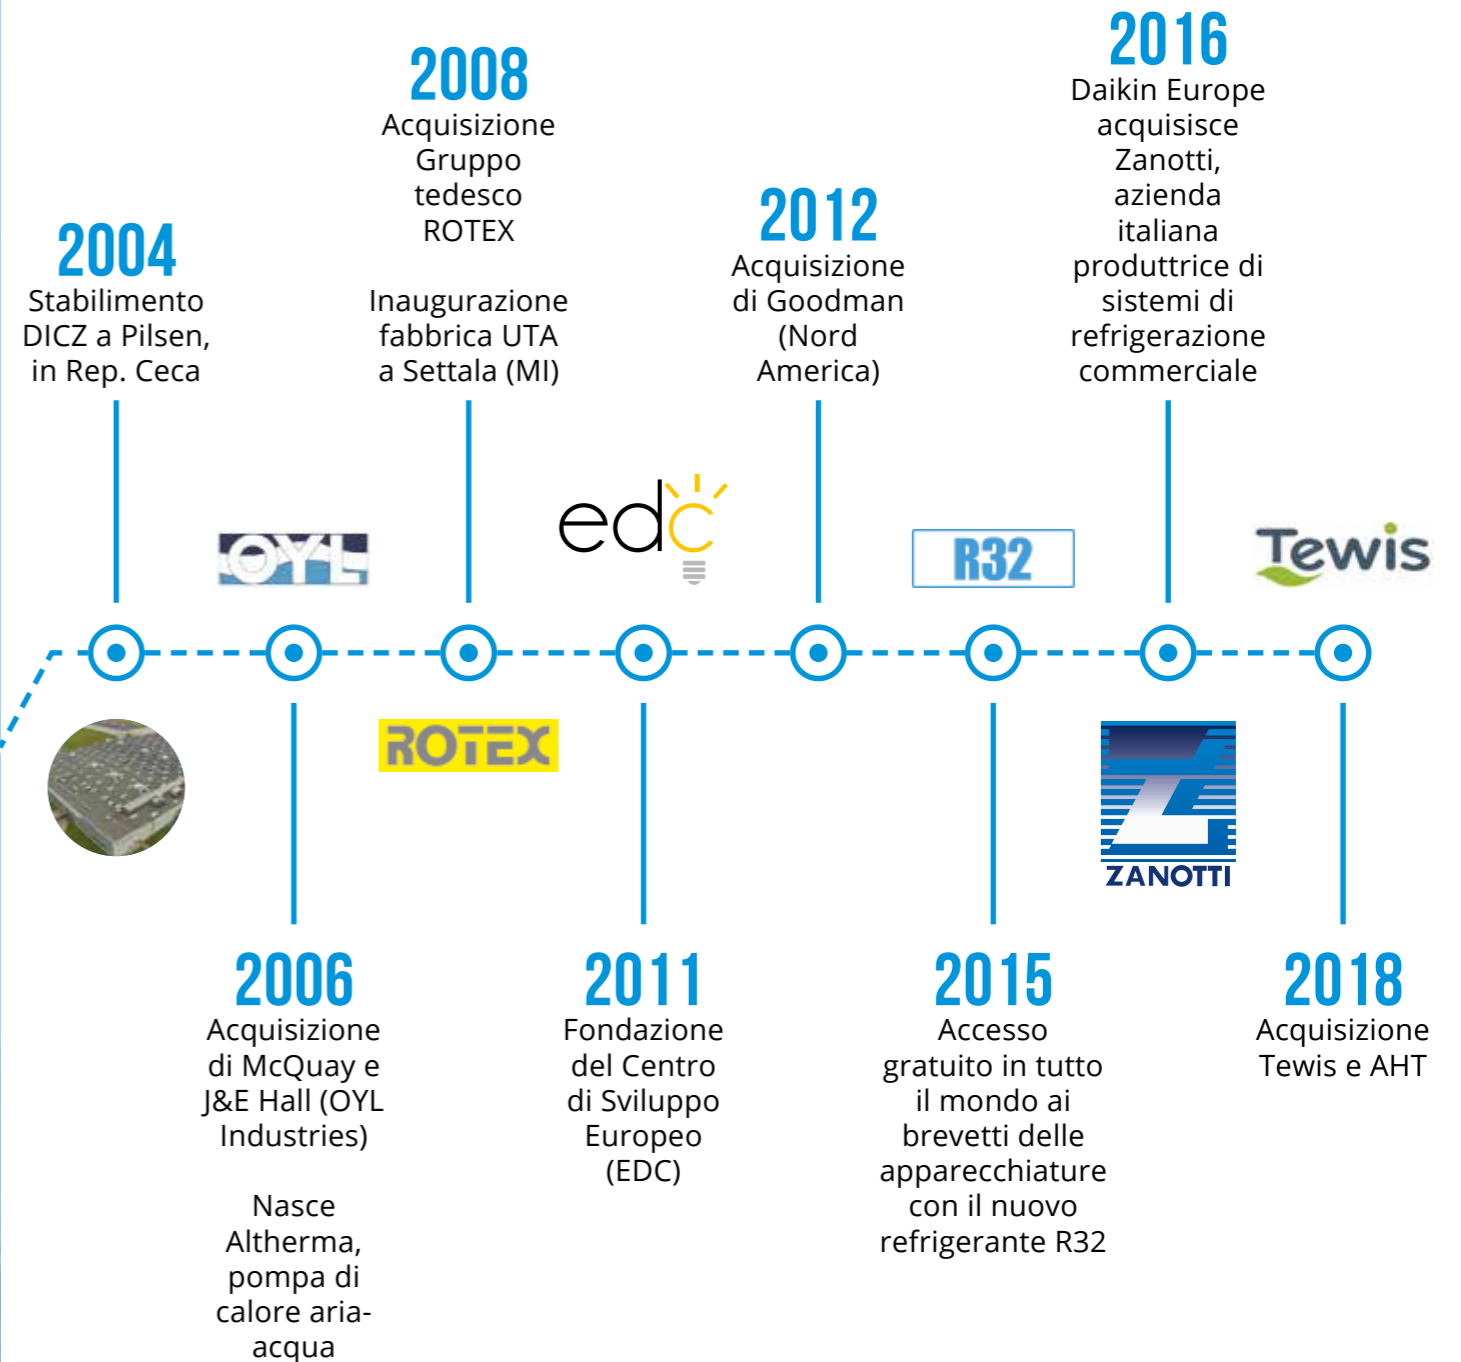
2004
Stabilimento DICZ a Pilsen, in Rep. Ceca

OYL

2008
Acquisizione Gruppo tedesco ROTEX

Inaugurazione fabbrica UTA a Settala (MI)

ROTEX

edc

2012
Acquisizione di Goodman (Nord America)

R32

2016
Daikin Europe acquisisce Zanotti, azienda italiana produttrice di sistemi di refrigerazione commerciale

Tewis

ZANOTTI

2006
Acquisizione di McQuay e J&E Hall (OYL Industries)

Nasce Altherma, pompa di calore aria-acqua

2011
Fondazione del Centro di Sviluppo Europeo (EDC)

2015
Accesso gratuito in tutto il mondo ai brevetti delle apparecchiature con il nuovo refrigerante R32

2018
Acquisizione Tewis e AHT